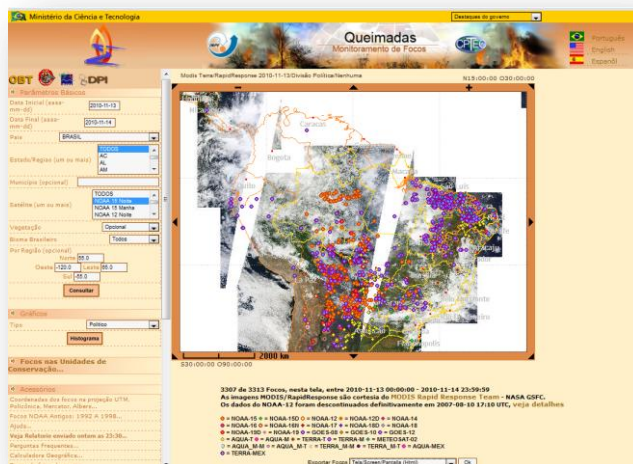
Ministério da Ciência e Tecnologia

Destaques do governo

Queimadas
Monitoramento de Focos

CPTEC

Português
English
Español

OBT DPI

Modo Tela=RapidResponse 2010-11-13/Divisão Política=Nenhuma

N15:00:00 O30:00:00

Parâmetros Básicos

Data Inicial (aaaa-mm-dd) 2010-11-13

Data Final (aaaa-mm-dd) 2010-11-14

País BRASIL

Estado/Região (um ou mais) TODOS AC AL AM

Município (opcional)

Satélite (um ou mais) TODOS NOAA 15 Noite NOAA 15 Manhã NOAA 12 Noite

Vegetação Opcional

Bioma Brasileiro Todos

Por Região (opcional)

Norte 55.0

Oeste -120.0 Leste 60.0

Sul -55.0

Consultar

Gráficos

Tipo Político

Histograma

Focos nas Unidades de Conservação...

Acessórios

Coordenadas dos focos na projeção UTM, Policônica, Mercator, Albers...

Focos NOAA Antigos: 1992 A 1998...

Ajuda...

Veja Relatório enviado ontem às 23:30...

Perguntas Frequentes...

Calculadora Geográfica...

Caracas

Bogotá

2000 km

S30:00:00 O90:00:00

3307 de 3313 Focos, nesta tela, entre 2010-11-13 00:00:00 - 2010-11-14 23:59:59

As imagens MODIS/RapidResponse são cortesia do MODIS Rapid Response Team - NASA GSFC.

Os dados do NOAA-12 foram descontinuados definitivamente em 2007-08-10 17:10 UTC, veja detalhes

= NOAA-15 = NOAA-15D = NOAA-12 = NOAA-12D = NOAA-14
= NOAA-16 = NOAA-16N = NOAA-17 = NOAA-18D = NOAA-18
= NOAA-19D = NOAA-19 = GOES-08 = GOES-10 = GOES-12
= AQUA-T = AQUA-M = TERRA-T = TERRA-M = METEOSAT-02
= AQUA_M-M = AQUA_M-T = TERRA_M-M = TERRA_M-T = AQUA-MEX
= TERRA-MEX

Exportar Focos Tela Screen/Pantalla (html) Ok